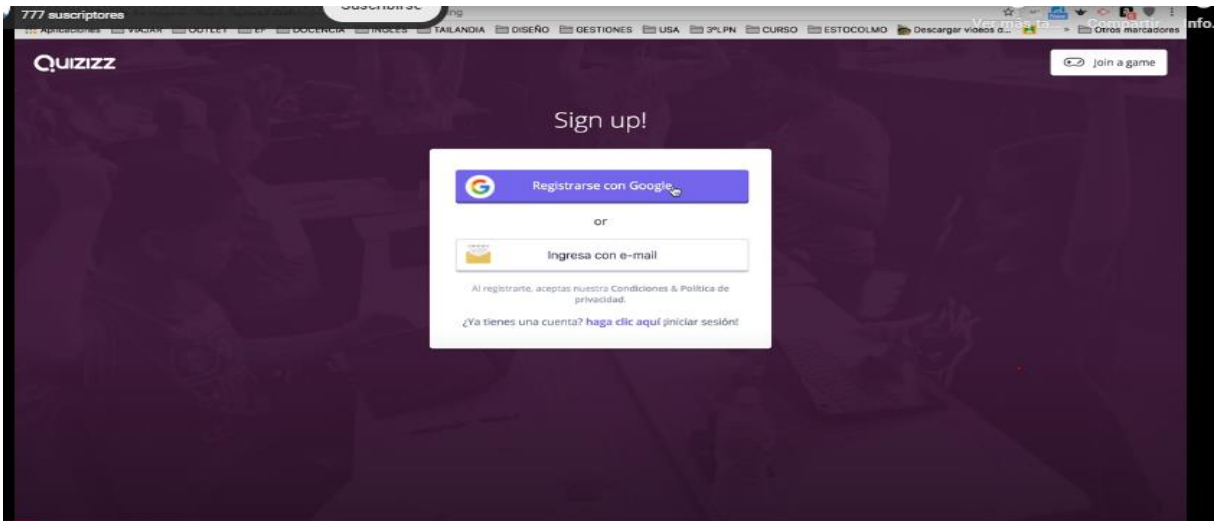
777 suscriptores Suscribirse ing

Aplicaciones VIAJAR OUTLET EF DOCENCIA INGLES TAILANDIA DISEÑO GESTIONES USA 3ºLPN CURSO ESTOCOLMO Descargar videos d... Otros marcadores

Ver más ta... Compartir Info.

QUIZIZZ

Join a game

Sign up!

Registrarse con Google

or

Ingresa con e-mail

Al registrarte, aceptas nuestra Condiciones & Política de privacidad.

¿Ya tienes una cuenta? haga clic aquí ¡iniciar sesión!